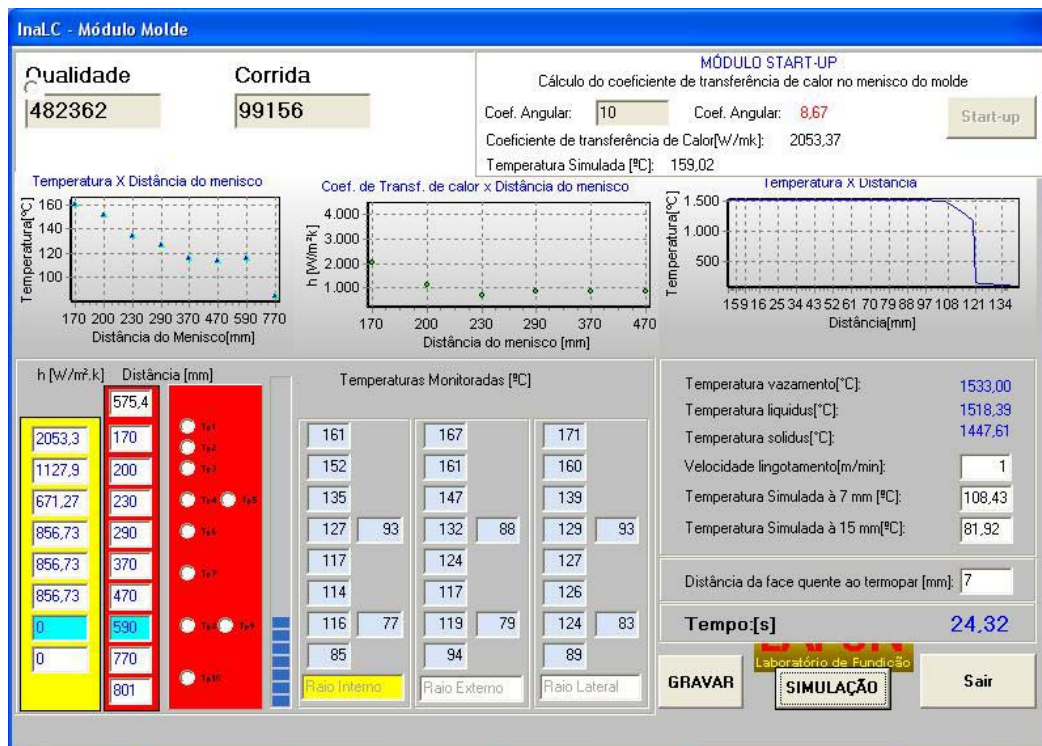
InaLC - Módulo Molde

Qualidade
482362

Corrida
99156

MÓDULO START-UP
Cálculo do coeficiente de transferência de calor no menisco do molde
Coef. Angular: 10
Coef. Angular: 8,67
Start-up
Coeficiente de transferência de Calor[W/mk]: 2053,37
Temperatura Simulada [ºC]: 159,02

Temperatura X Distância do menisco
Temperatura[ºC]
160
140
120
100
170 200 230 290 370 470 590 770
Distância do Menisco[mm]

Coef. de Transf. de calor x Distância do menisco
h [W/m²k]
4.000
3.000
2.000
1.000
170 200 230 290 370 470
Distância do menisco [mm]

Temperatura X Distância
Temperatura[ºC]
1.500
1.000
500
159 16 25 34 43 52 61 70 79 88 97 108 121 134
Distância[mm]

h [W/m².k]
2053,3
1127,9
671,27
856,73
856,73
856,73
0
0

Distância [mm]
575,4
170
200
230
290
370
470
590
770
801

Tp1
Tp2
Tp3
Tp4
Tp5
Tp6
Tp7
Tp8
Tp9
Tp10

Temperaturas Monitoradas [ºC]

| 161 | | 167 | | 171 | |
|---|---|---|---|---|---|
| 152 | | 161 | | 160 | |
| 135 | | 147 | | 139 | |
| 127 | 93 | 132 | 88 | 129 | 93 |
| 117 | | 124 | | 127 | |
| 114 | | 117 | | 126 | |
| 116 | 77 | 119 | 79 | 124 | 83 |
| 85 | | 94 | | 89 | |
| Raio Interno | | Raio Externo | | Raio Lateral | |

Temperatura vazamento[°C]: 1533,00
Temperatura liquidus[°C]: 1518,39
Temperatura solidus[°C]: 1447,61
Velocidade lingotamento[m/min]: 1
Temperatura Simulada à 7 mm [ºC]: 108,43
Temperatura Simulada à 15 mm[ºC]: 81,92

Distância da face quente ao termopar [mm]: 7

Tempo:[s] 24,32

Laboratório de Fundição
GRAVAR
SIMULAÇÃO
Sair